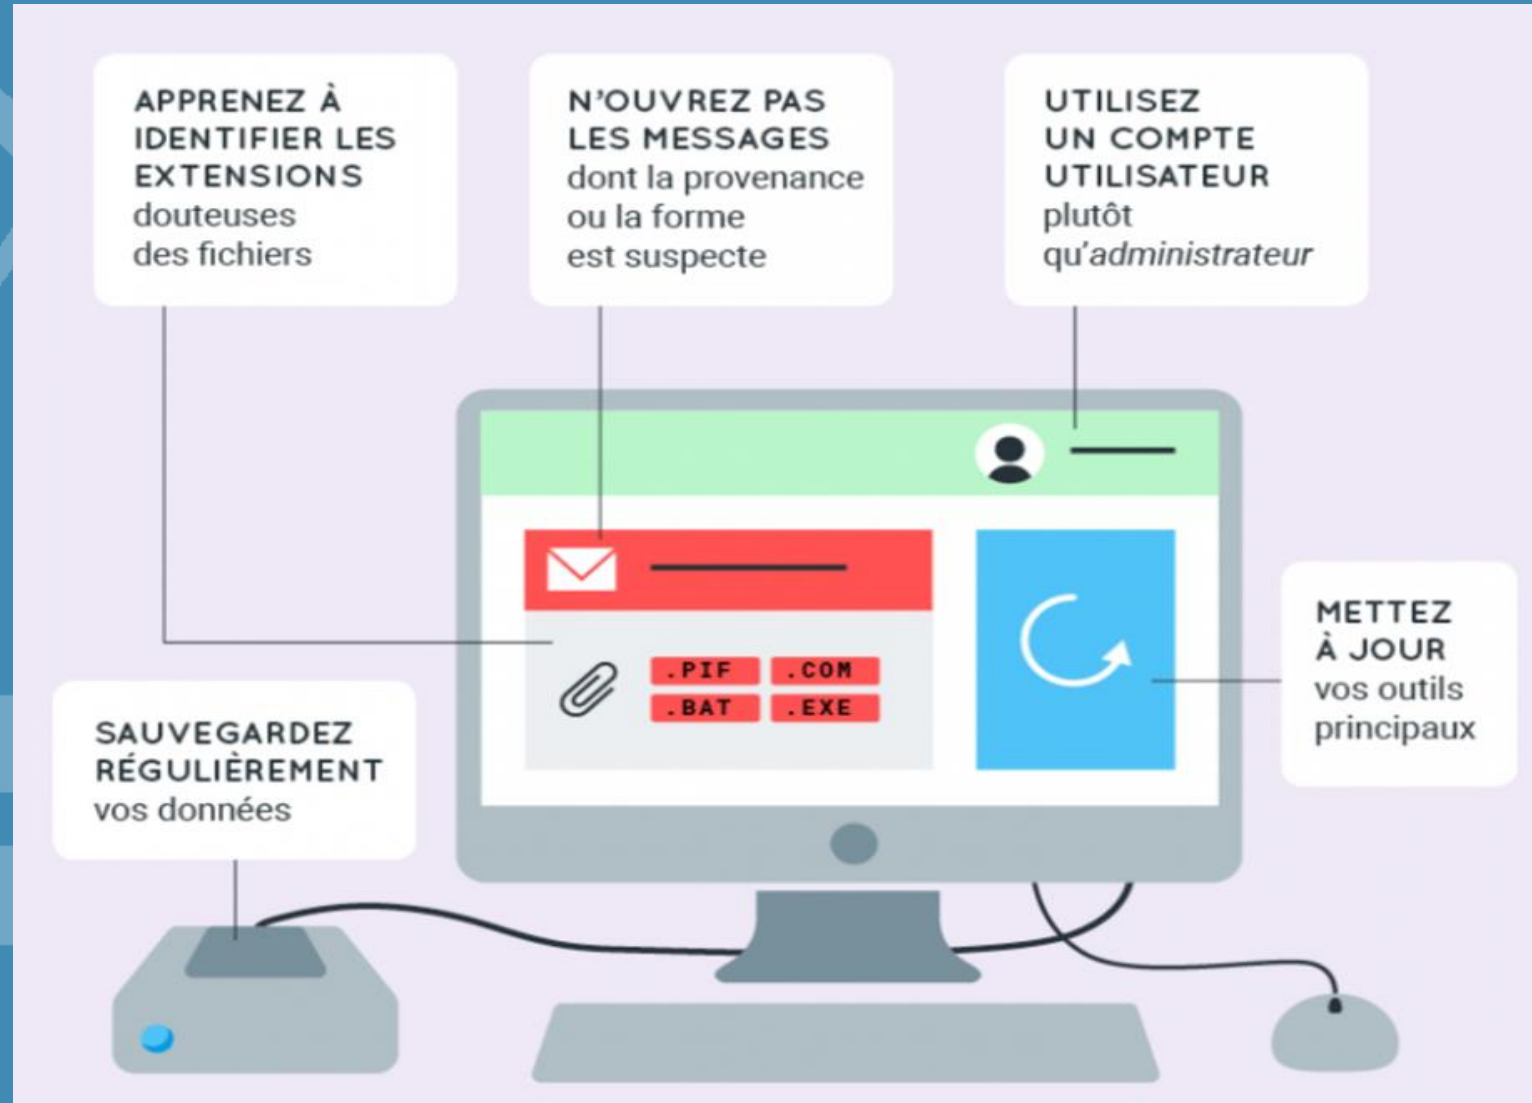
APPRENEZ À IDENTIFIER LES EXTENSIONS douteuses des fichiers

N'OUVREZ PAS LES MESSAGES dont la provenance ou la forme est suspecte

UTILISEZ UN COMPTE UTILISATEUR plutôt qu'*administrateur*

.PIF .COM
.BAT .EXE

METTEZ À JOUR vos outils principaux

SAUVEGARDEZ RÉGULIÈREMENT vos données